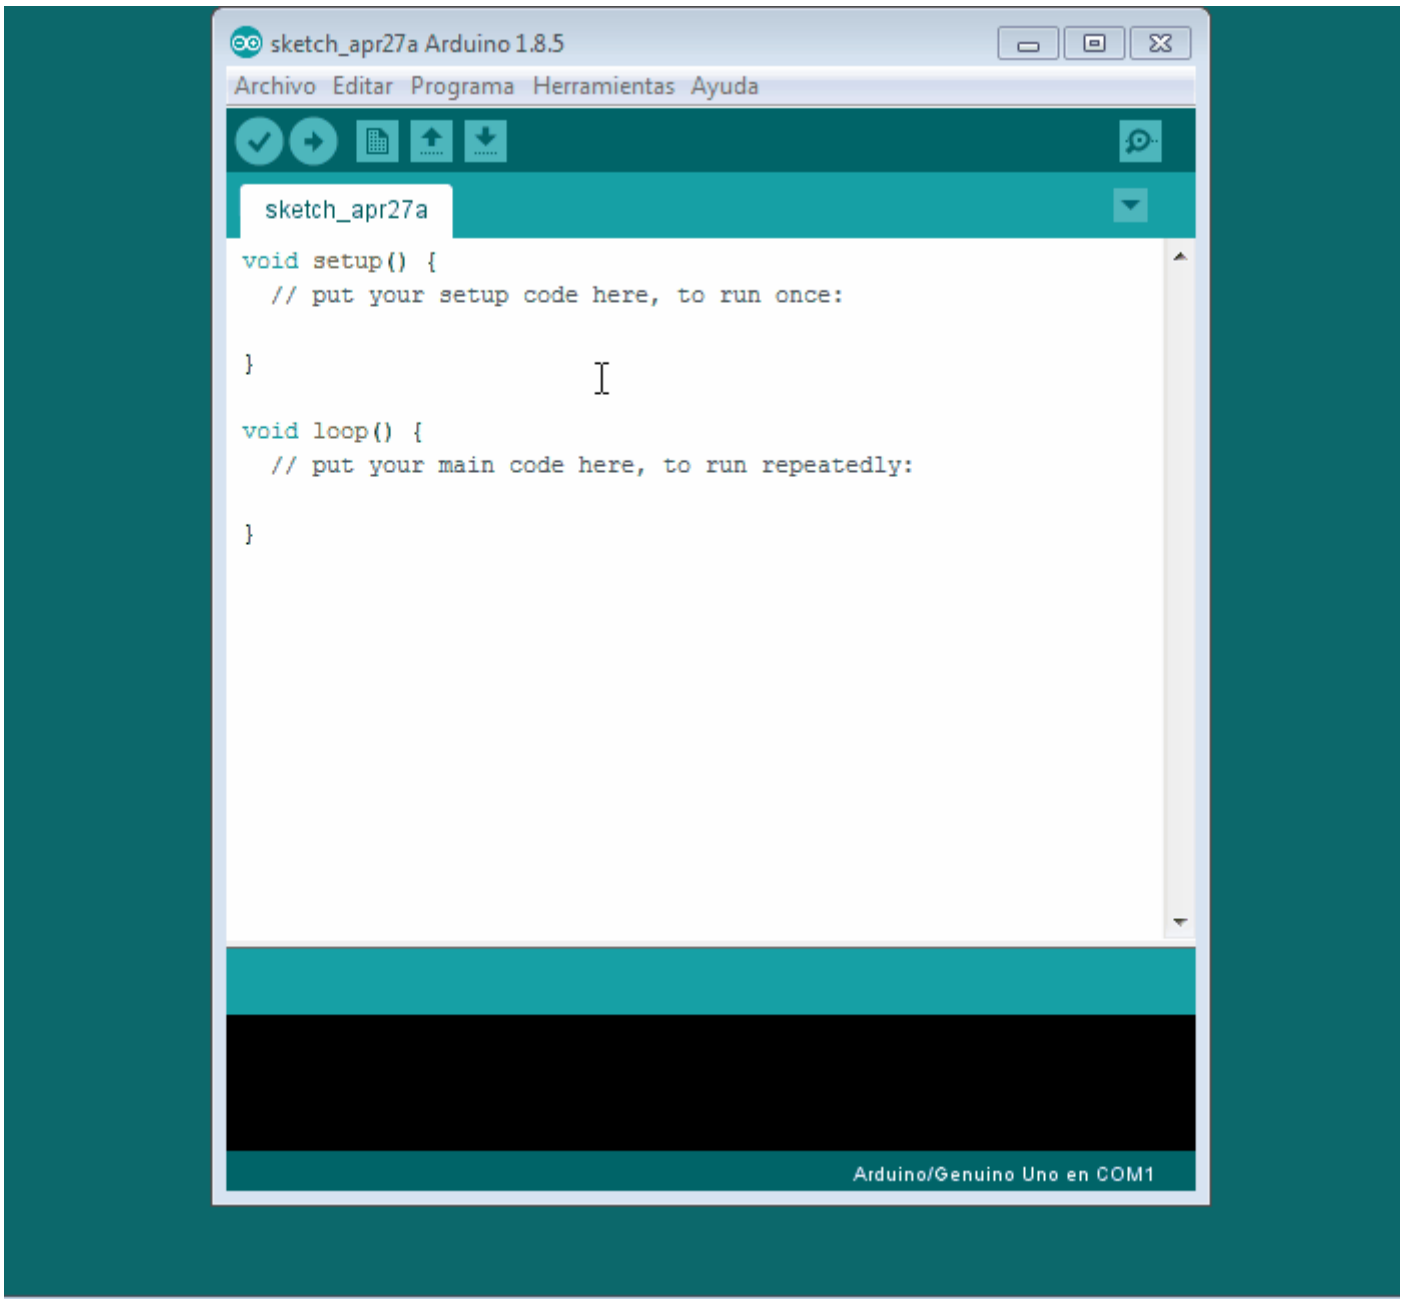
sketch_apr27a Arduino 1.8.5

Archivo Editar Programa Herramientas Ayuda

sketch_apr27a

void setup() {
  // put your setup code here, to run once:

}

void loop() {
  // put your main code here, to run repeatedly:

}

Arduino/Genuino Uno en COM1